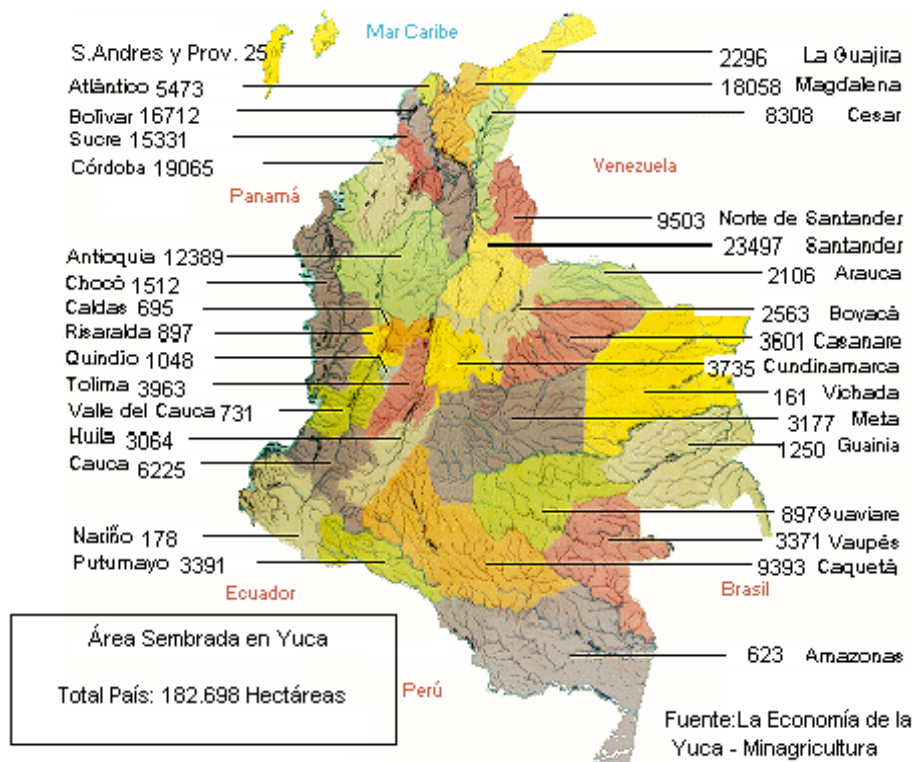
Mar Caribe

S.Andres y Prov. 25
Atlántico 5473
Bolívar 16712
Sucre 15331
Córdoba 19065
Panamá
Antioquia 12389
Chocó 1512
Caldas 695
Risaralda 897
Quindío 1048
Tolima 3963
Valle del Cauca 731
Huila 3064
Cauca 6225
Nariño 178
Putumayo 3391
Ecuador

2296 La Guajira
18058 Magdalena
8308 Cesar
Venezuela
9503 Norte de Santander
23497 Santander
2106 Arauca
2563 Boyacá
3601 Casanare
3735 Cundinamarca
161 Vichada
3177 Meta
1250 Guainia
897 Guaviare
3371 Vaupés
9393 Caquetá
Brasil
623 Amazonas

Área Sembrada en Yuca

Total País: 182.698 Hectáreas

Perú

Fuente:La Economía de la Yuca - Minagricultura